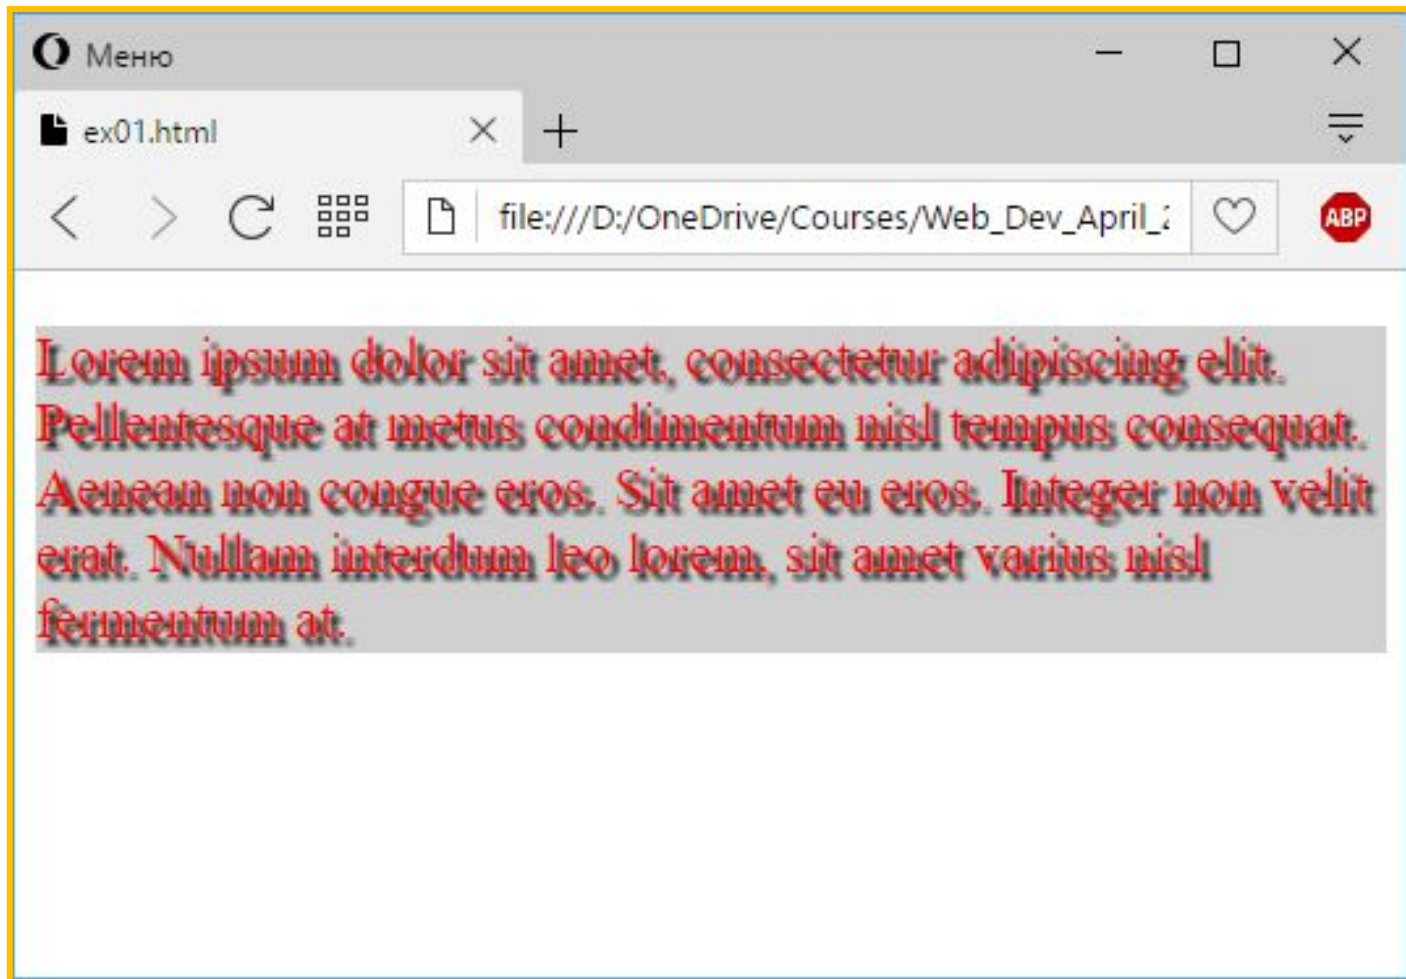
Меню

ex01.html

file:///D:/OneDrive/Courses/Web_Dev_April_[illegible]

ABP

Lorem ipsum dolor sit amet, consectetur adipiscing elit. Pellentesque at metus condimentum nisl tempus consequat. Aenean non congue eros. Sit amet eu eros. Integer non velit erat. Nullam interdum leo lorem, sit amet varius nisl fermentum at.